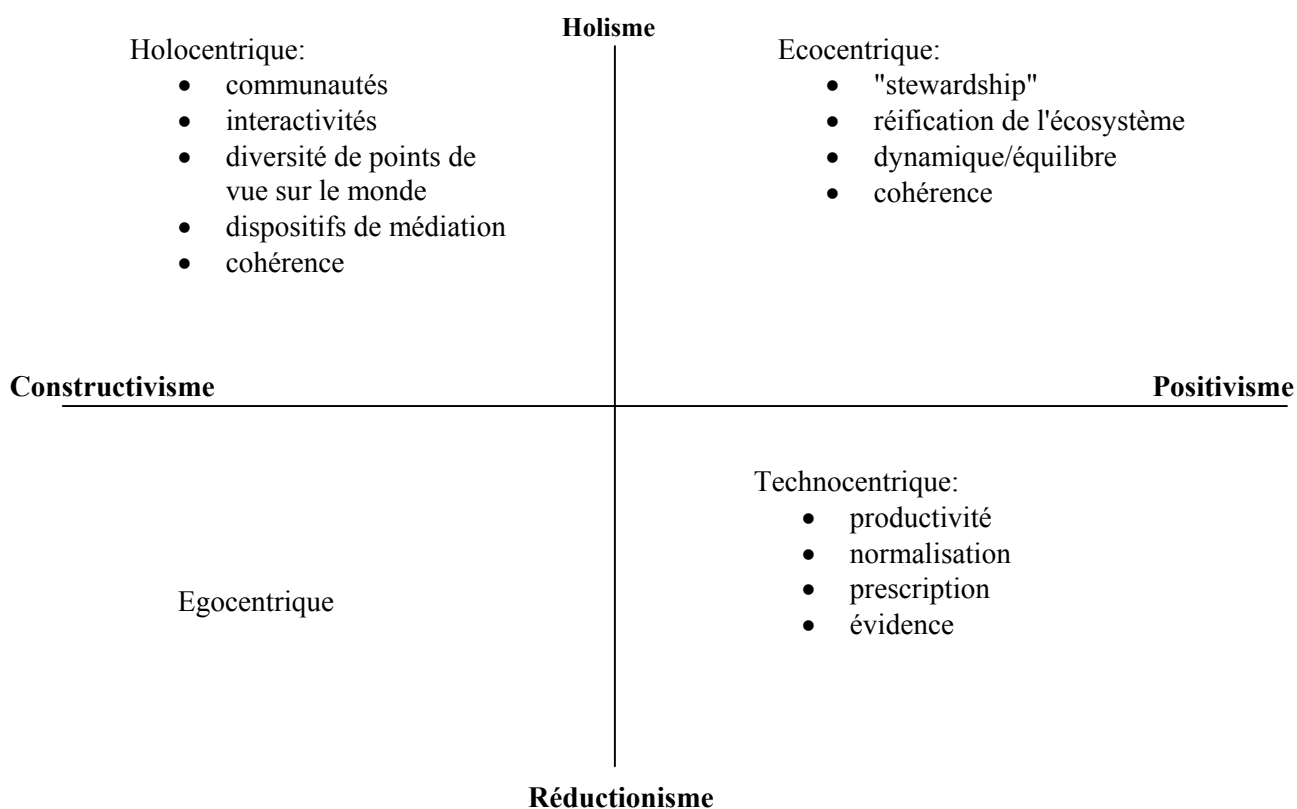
Holisme

Holocentrique:
- communautés
- interactivités
- diversité de points de vue sur le monde
- dispositifs de médiation
- cohérence

Ecocentrique:
- "stewardship"
- réification de l'écosystème
- dynamique/équilibre
- cohérence

Constructivisme

Positivisme

Technocentrique:
- productivité
- normalisation
- prescription
- évidence

Egocentrique

Réductionisme